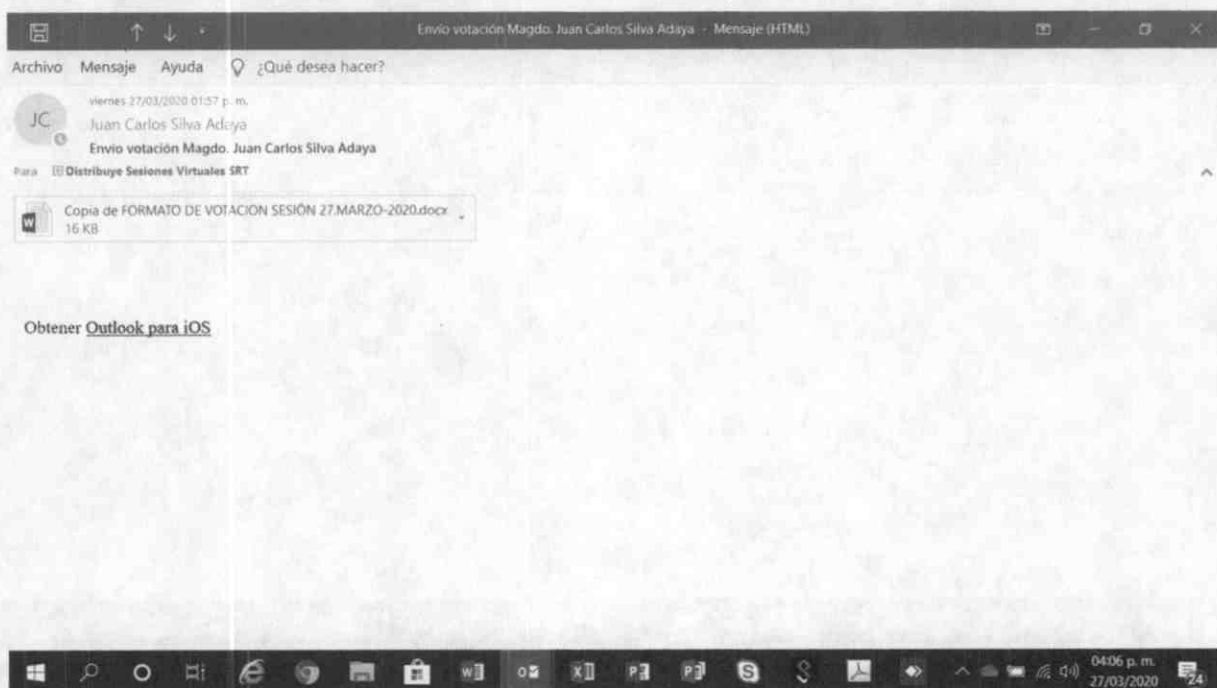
Envio votación Magdo. Juan Carlos Silva Adaya - Mensaje (HTML)

Archivo Mensaje Ayuda ¿Qué desea hacer?

JC

viernes 27/03/2020 01:57 p. m.

Juan Carlos Silva Adaya

Envio votación Magdo. Juan Carlos Silva Adaya

Para Distribuye Sesiones Virtuales SRT

Copia de FORMATO DE VOTACION SESIÓN 27.MARZO-2020.docx

16 KB

Obtener Outlook para iOS

04:06 p. m.

27/03/2020

24